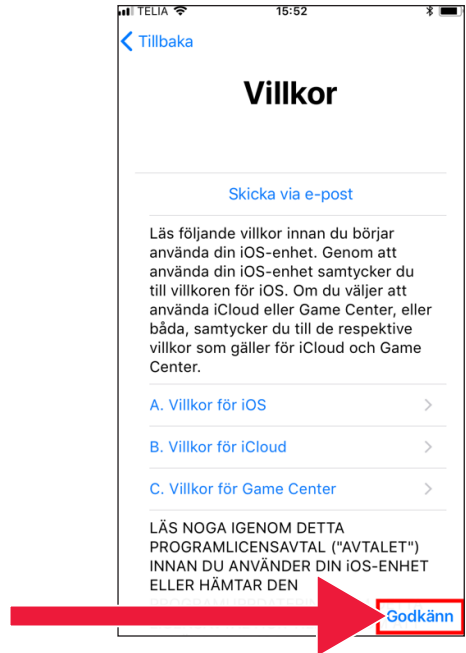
TELIA 15:52

Tillbaka

Villkor

Skicka via e-post

Läs följande villkor innan du börjar använda din iOS-enhet. Genom att använda din iOS-enhet samtycker du till villkoren för iOS. Om du väljer att använda iCloud eller Game Center, eller båda, samtycker du till de respektive villkor som gäller för iCloud och Game Center.

A. Villkor för iOS

B. Villkor för iCloud

C. Villkor för Game Center

LÄS NOGA IGENOM DETTA PROGRAMLICENSAVTAL ("AVTALET") INNAN DU ANVÄNDER DIN iOS-ENHET ELLER HÄMTAR DEN

Godkänn